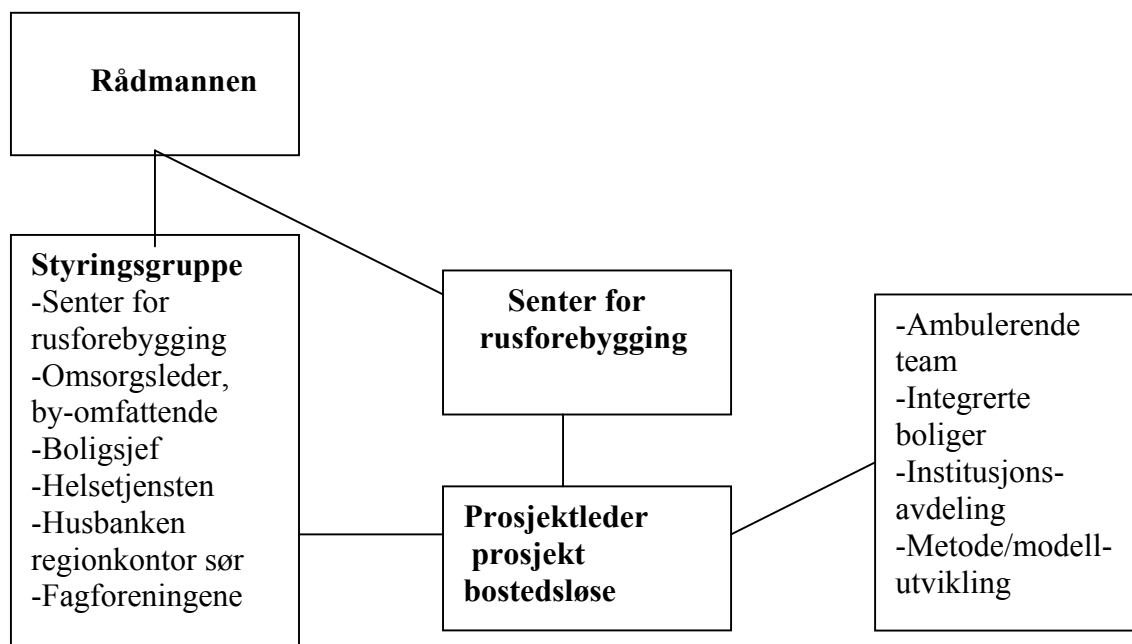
**Rådmannen**

**Styringsgruppe**
-Senter for rusforebygging
-Omsorgsleder, by-omfattende
-Boligsjef
-Helsetjensten
-Husbanken regionkontor sør
-Fagforeningene

**Senter for rusforebygging**

**Prosjektleder prosjekt bostedsløse**

-Ambulerende team
-Integrerte boliger
-Institusjonsavdeling
-Metode/modellutvikling